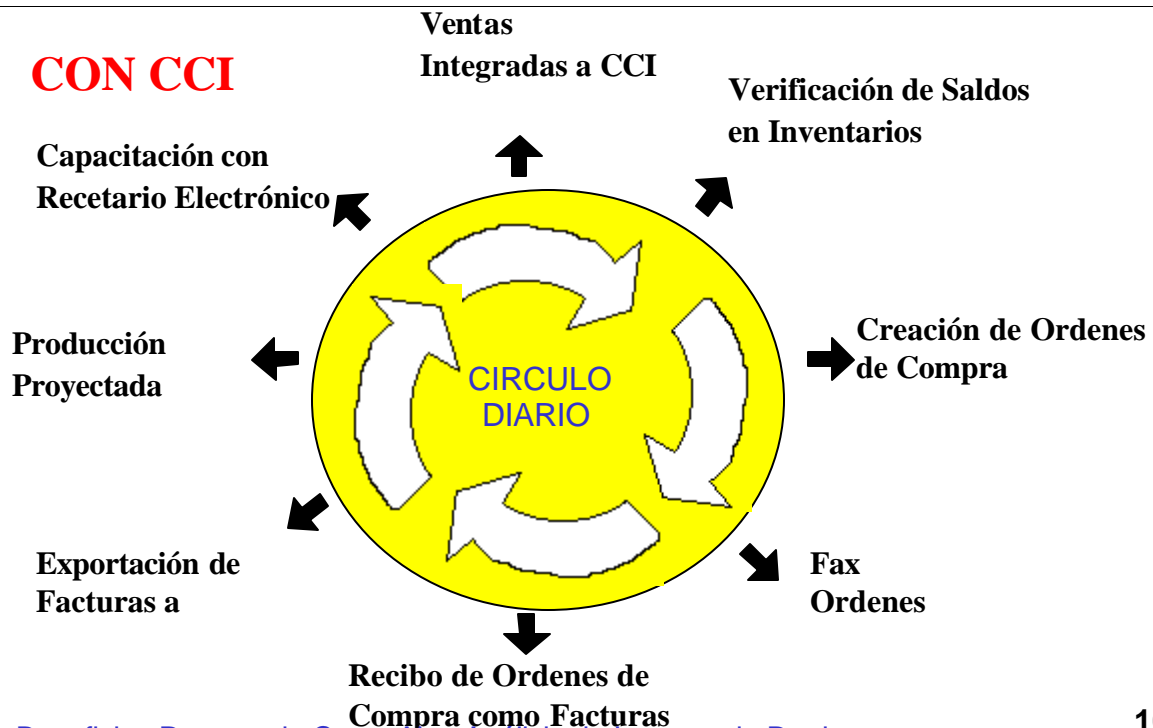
CON CCI

Ventas
Integradas a CCI

Verificación de Saldos
en Inventarios

Capacitación con
Recetario Electrónico

Producción
Proyectada

CIRCULO
DIARIO

Creación de Ordenes
de Compra

Exportación de
Facturas a

Fax
Ordenes

Recibo de Ordenes de
Compra como Facturas

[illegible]

1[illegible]